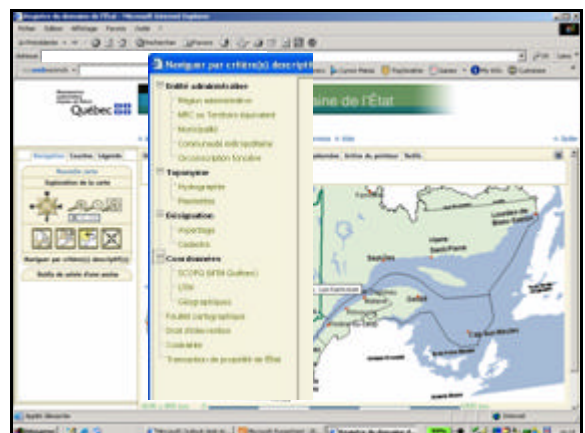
Registre du domaine de l'État - Microsoft Internet Explorer

Fichier Edition Affichage Favoris Outils ?

Québec

ine de l'État

Navigation Couches Légende

Nouvelle carte

Exploration de la carte

Naviguer par critère(s) descriptif(s)

Boîte de saisie d'une entrée

Naviguer par critère(s) descriptif(s)

Entité administrative

Région administrative

MRC ou Territoire équivalent

Municipalité

Communauté métropolitaine

Circonscription foncière

Toponymie

Hydrographie

Planimétrie

Désignation

Arpentage

Cadastre

Coordonnées

SCOPQ (MTM Québec)

UTM

Géographiques

Feuillet cartographique

Droit d'intervention

Couloirs

Transaction de propriété de l'État

Saguenay

Québec

Internet